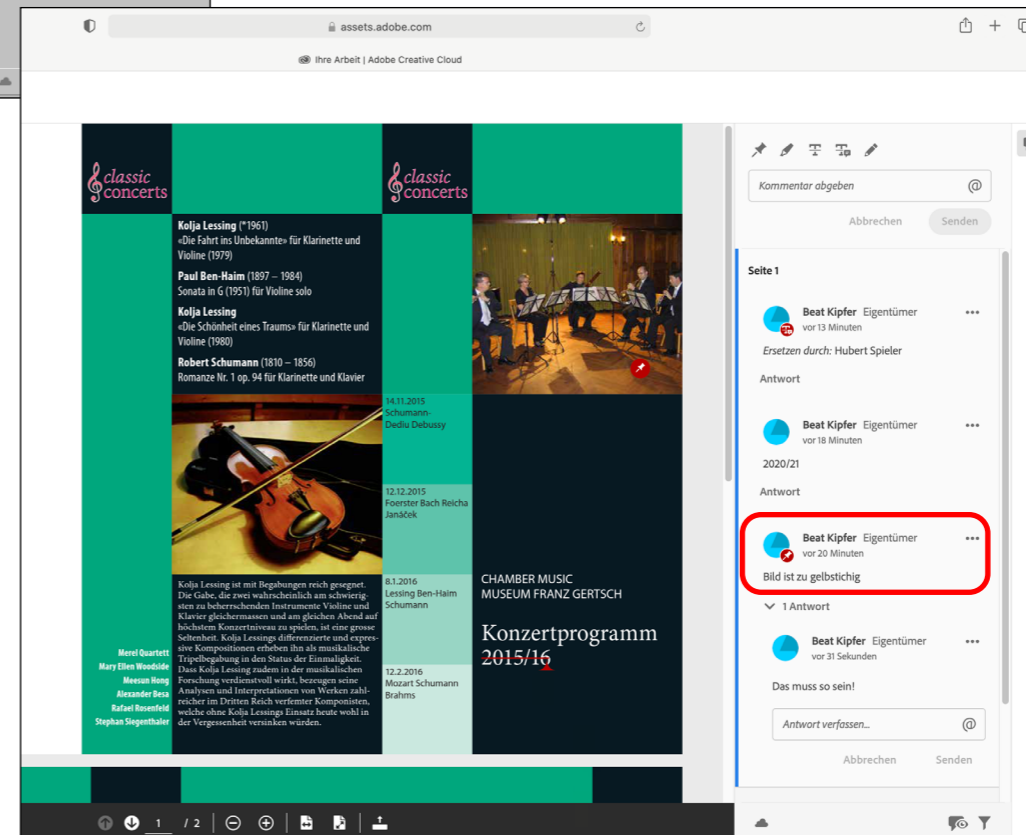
assets.adobe.com

Ihre Arbeit | Adobe Creative Cloud

classic concerts

Kolja Lessing (*1961)
«Die Fahrt ins Unbekannte» für Klarinette und Violine (1979)

Paul Ben-Haim (1897 – 1984)
Sonata in G (1951) für Violine solo

Kolja Lessing
«Die Schönheit eines Traums» für Klarinette und Violine (1980)

Robert Schumann (1810 – 1856)
Romanze Nr. 1 op. 94 für Klarinette und Klavier

Kolja Lessing ist mit Begabungen reich gesegnet. Die Gabe, die zwei wahrscheinlich am schwierigsten zu beherrschenden Instrumente Violine und Klavier gleichermassen und am gleichen Abend auf höchstem Konzertniveau zu spielen, ist eine grosse Seltenheit. Kolja Lessings differenzierte und expressive Kompositionen erheben ihn als musikalische Tripelbegabung in den Status der Einmaligkeit. Dass Kolja Lessing zudem in der musikalischen Forschung verdienstvoll wirkt, bezeugen seine Analysen und Interpretationen von Werken zahlreicher im Dritten Reich verfemter Komponisten, welche ohne Kolja Lessings Einsatz heute wohl in der Vergessenheit versinken würden.

Merel Quartett
Mary Ellen Woodside
Meesun Hong
Alexander Besa
Rafael Rosenfeld
Stephan Siegenthaler

classic concerts

14.11.2015
Schumann-Dediu Debussy

12.12.2015
Foerster Bach Reicha Janáček

8.1.2016
Lessing Ben-Haim Schumann

12.2.2016
Mozart Schumann Brahms

CHAMBER MUSIC
MUSEUM FRANZ GERTSCH

Konzertprogramm 2015/16

Kommentar abgeben
Abbrechen Senden

Seite 1

Beat Kipfer Eigentümer
vor 13 Minuten
Ersetzen durch: Hubert Spieler
Antwort

Beat Kipfer Eigentümer
vor 18 Minuten
2020/21
Antwort

Beat Kipfer Eigentümer
vor 20 Minuten
Bild ist zu gelbstichig

1 Antwort

Beat Kipfer Eigentümer
vor 31 Sekunden
Das muss so sein!

Antwort verfassen...
Abbrechen Senden

1 / 2